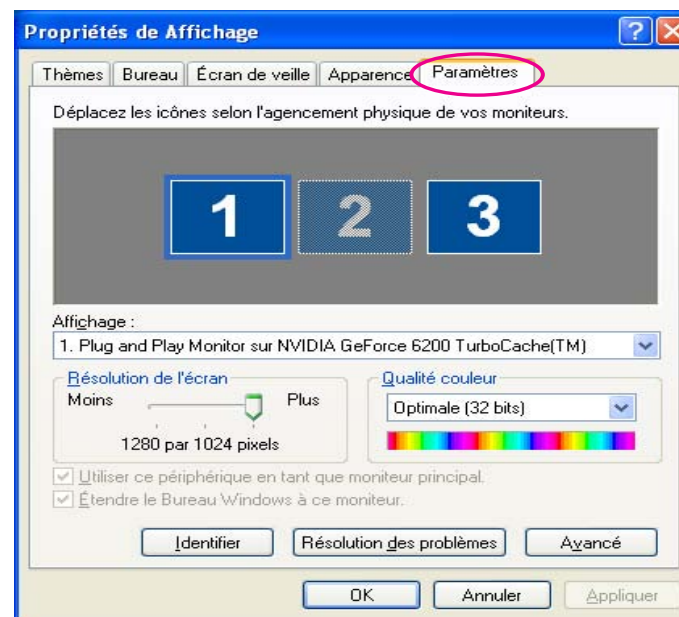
Propriétés de Affichage

Thèmes | Bureau | Écran de veille | Apparence | Paramètres

Déplacez les icônes selon l'agencement physique de vos moniteurs.

1 2 3

Affichage :
1. Plug and Play Monitor sur NVIDIA GeForce 6200 TurboCache(TM)

Résolution de l'écran
Moins Plus
1280 par 1024 pixels

Qualité couleur
Optimale (32 bits)

Utiliser ce périphérique en tant que moniteur principal.
Étendre le Bureau Windows à ce moniteur.

Identifier | Résolution des problèmes | Avancé

OK | Annuler | Appliquer